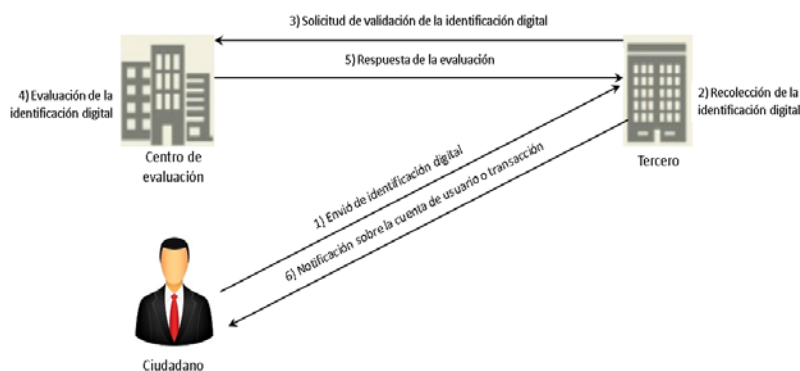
3) Solicitud de validación de la identificación digital

5) Respuesta de la evaluación

4) Evaluación de la identificación digital

Centro de evaluación

2) Recolección de la identificación digital

Tercero

1) Envío de identificación digital

6) Notificación sobre la cuenta de usuario o transacción

Ciudadano